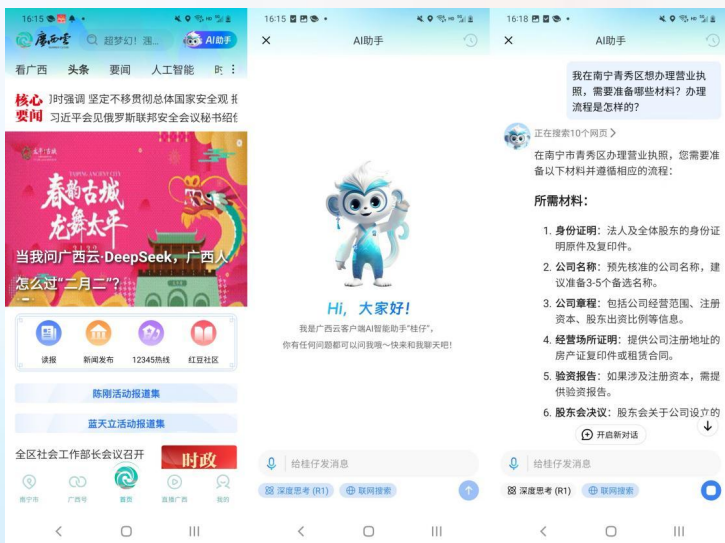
16:15

广西云

超梦幻！遇...

AI助手

看广西 头条 要闻 人工智能 时

核心要闻

时强调 坚定不移贯彻总体国家安全观 推

习近平会见俄罗斯联邦安全会议秘书绍伊

春韵古城 龙舞太平

当我问广西云·DeepSeek，广西人怎么过"二月二"？

读报 新闻发布 12345热线 红豆社区

陈刚活动报道集

蓝天立活动报道集

全区社会工作部长会议召开

时政

南宁市 广西号 首页 直播广西 我的

16:15

AI助手

Hi，大家好！

我是广西云客户端AI智能助手"桂仔"。
你有任何问题都可以问我哦～快来和我聊天吧！

给桂仔发消息

深度思考 (R1) 联网搜索

16:18

AI助手

我在南宁青秀区想办理营业执照，需要准备哪些材料？办理流程是怎样的？

正在搜索10个网页

在南宁市青秀区办理营业执照，您需要准备以下材料并遵循相应的流程：

所需材料：

1. 身份证明：法人及全体股东的身份证明原件及复印件。
2. 公司名称：预先核准的公司名称，建议准备3-5个备选名称。
3. 公司章程：包括公司经营范围、注册资本、股东出资比例等信息。
4. 经营场所证明：提供公司注册地址的房产证复印件或租赁合同。
5. 验资报告：如果涉及注册资本，需提供验资报告。
6. 股东会决议：股东会关于公司设立的

开启新对话

给桂仔发消息

深度思考 (R1) 联网搜索